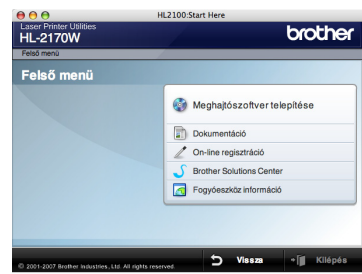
HL2100:Start Here

Laser Printer Utilities
HL-2170W

brother

Felső menü

Felső menü

Meghajtószoftver telepítése

Dokumentáció

On-line regisztráció

Brother Solutions Center

Fogyóeszköz információ

© 2001-2007 Brother Industries, Ltd. All rights reserved.

Vissza

Kilépés